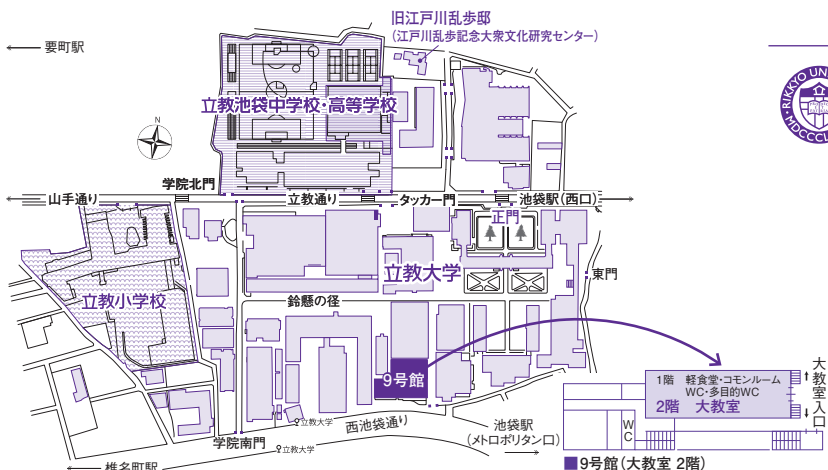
旧江戸川乱歩邸
(江戸川乱歩記念大衆文化研究センター)

← 要町駅

立教池袋中学校・高等学校

N

学院北門
山手通り
立教通り
タッカー門
池袋駅(西口)
正門

立教小学校

立教大学

東門

鈴懸の径

9号館

立教大学
学院南門
西池袋通り
立教大学
池袋駅
(メトロポリタン口)

椎名町駅

1階 軽食堂・コモンルーム
WC・多目的WC
2階 大教室

大教室入口

WC

■9号館(大教室 2階)

RIKKYO UNIV
MDCCCLX